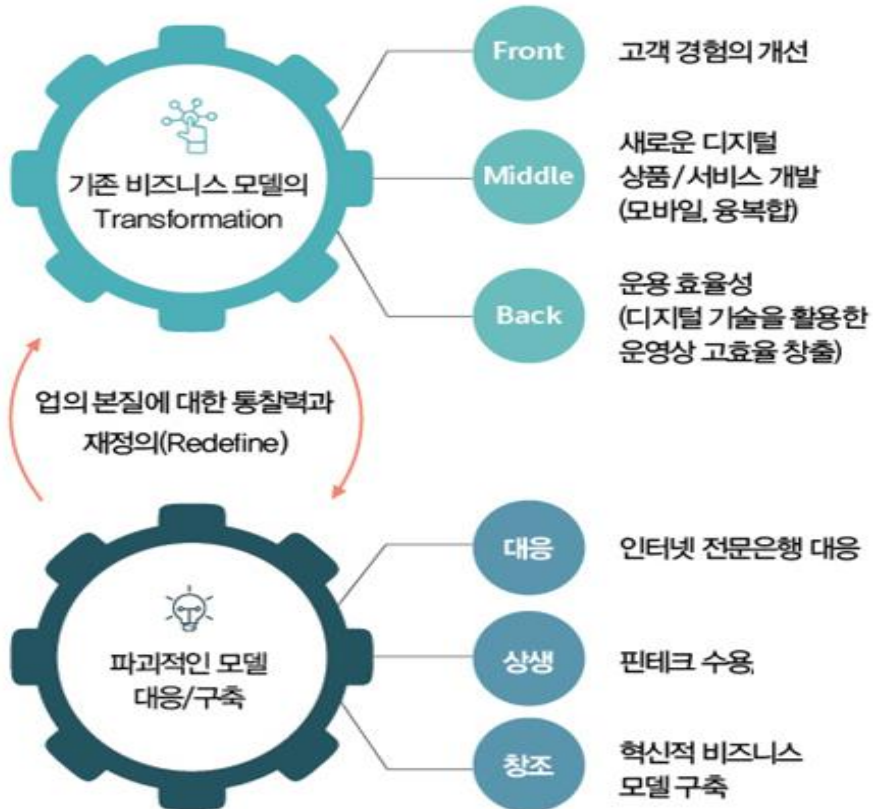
기존 비즈니스 모델의 Transformation

Front

고객 경험의 개선

Middle

새로운 디지털 상품/서비스 개발 (모바일, 융복합)

Back

운용 효율성 (디지털 기술을 활용한 운영상 고효율 창출)

업의 본질에 대한 통찰력과 재정의(Redefine)

파괴적인 모델 대응/구축

대응

인터넷 전문은행 대응

상생

핀테크 수용,

창조

혁신적 비즈니스 모델 구축